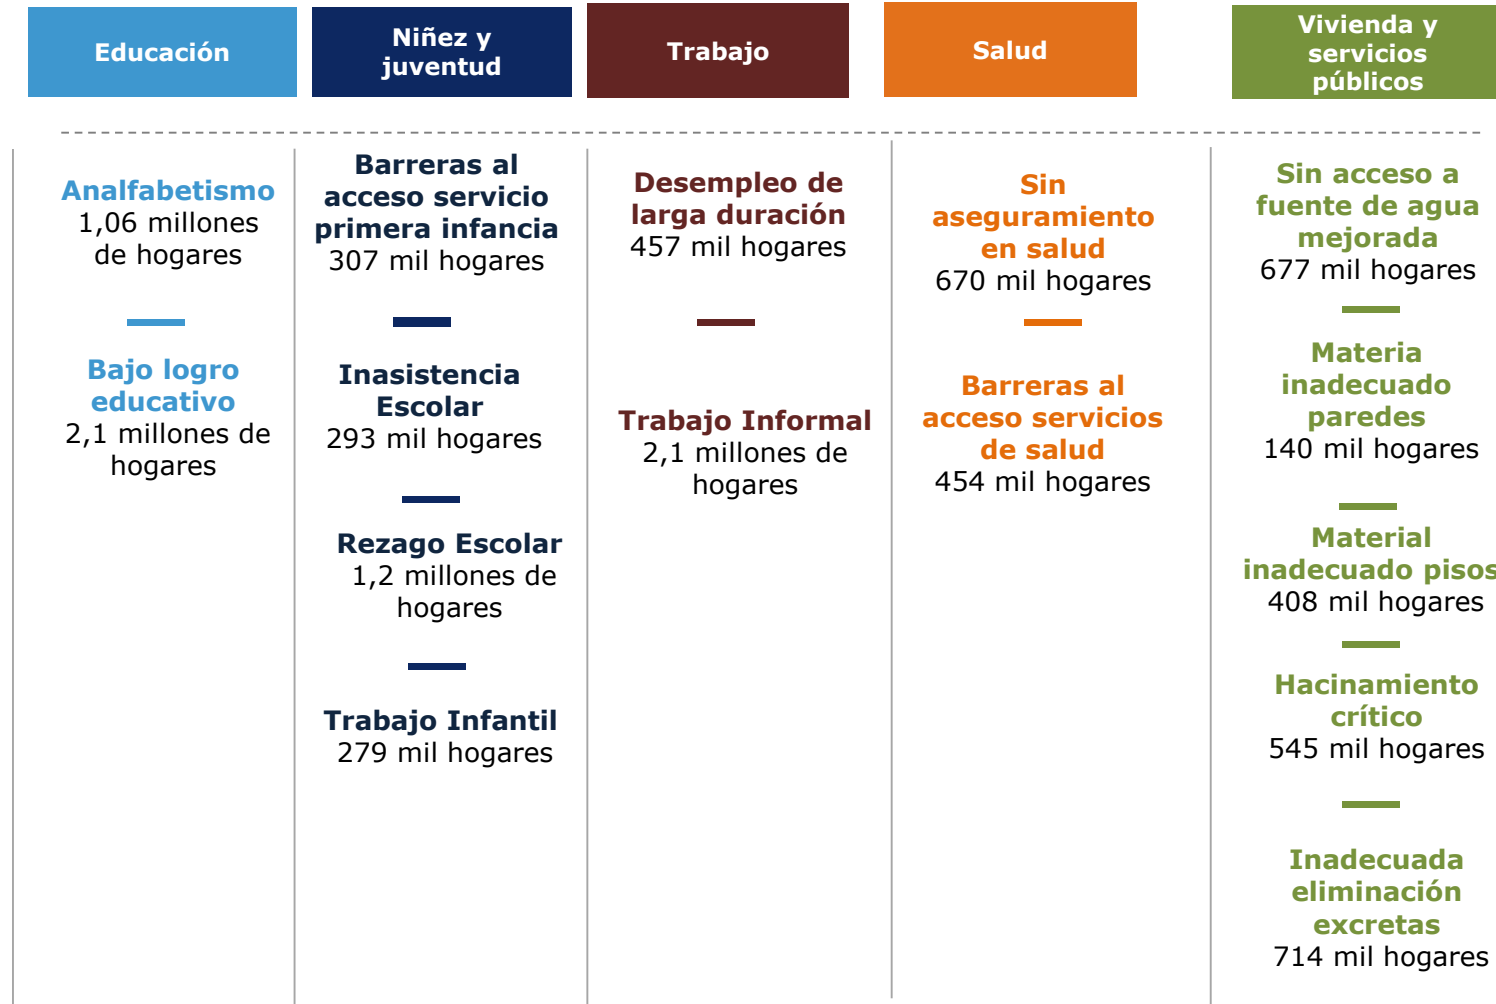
Educación

Analfabetismo
1,06 millones de hogares

Bajo logro educativo
2,1 millones de hogares

Niñez y juventud

Barreras al acceso servicio primera infancia
307 mil hogares

Inasistencia Escolar
293 mil hogares

Rezago Escolar
1,2 millones de hogares

Trabajo Infantil
279 mil hogares

Trabajo

Desempleo de larga duración
457 mil hogares

Trabajo Informal
2,1 millones de hogares

Salud

Sin aseguramiento en salud
670 mil hogares

Barreras al acceso servicios de salud
454 mil hogares

Vivienda y servicios públicos

Sin acceso a fuente de agua mejorada
677 mil hogares

Materia inadecuado paredes
140 mil hogares

Material inadecuado pisos
408 mil hogares

Hacinamiento crítico
545 mil hogares

Inadecuada eliminación excretas
714 mil hogares